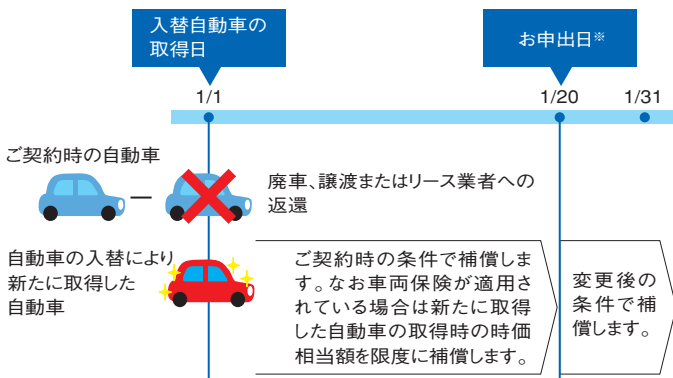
入替自動車の取得日

お申出日※

1/1

1/20

1/31

ご契約時の自動車

廃車、譲渡またはリース業者への返還

自動車の入替により新たに取得した自動車

ご契約時の条件で補償します。なお車両保険が適用されている場合は新たに取得した自動車の取得時の時価相当額を限度に補償します。

変更後の条件で補償します。